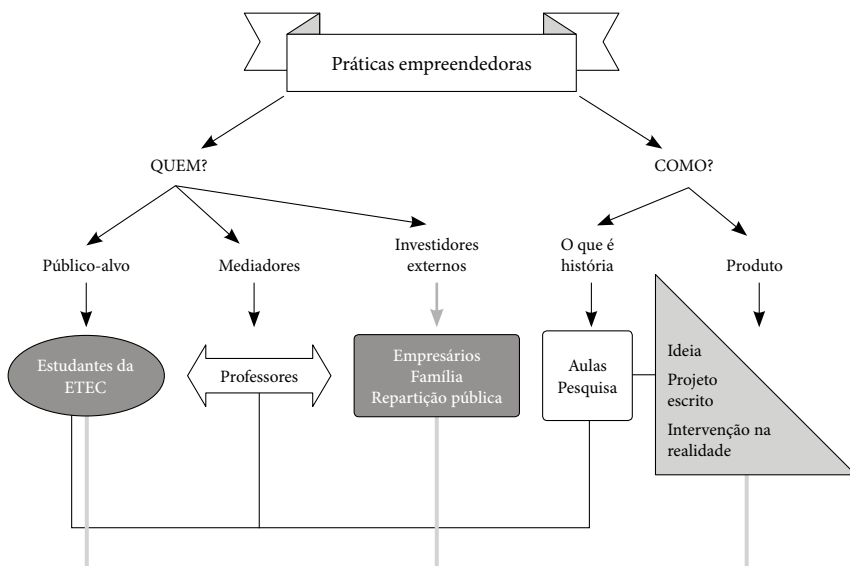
Práticas empreendedoras

QUEM?

COMO?

Público-alvo

Mediadores

Investidores externos

O que é história

Produto

Estudantes da ETEC

Professores

Empresários
Família
Repartição pública

Aulas
Pesquisa

Ideia
Projeto escrito
Intervenção na realidade